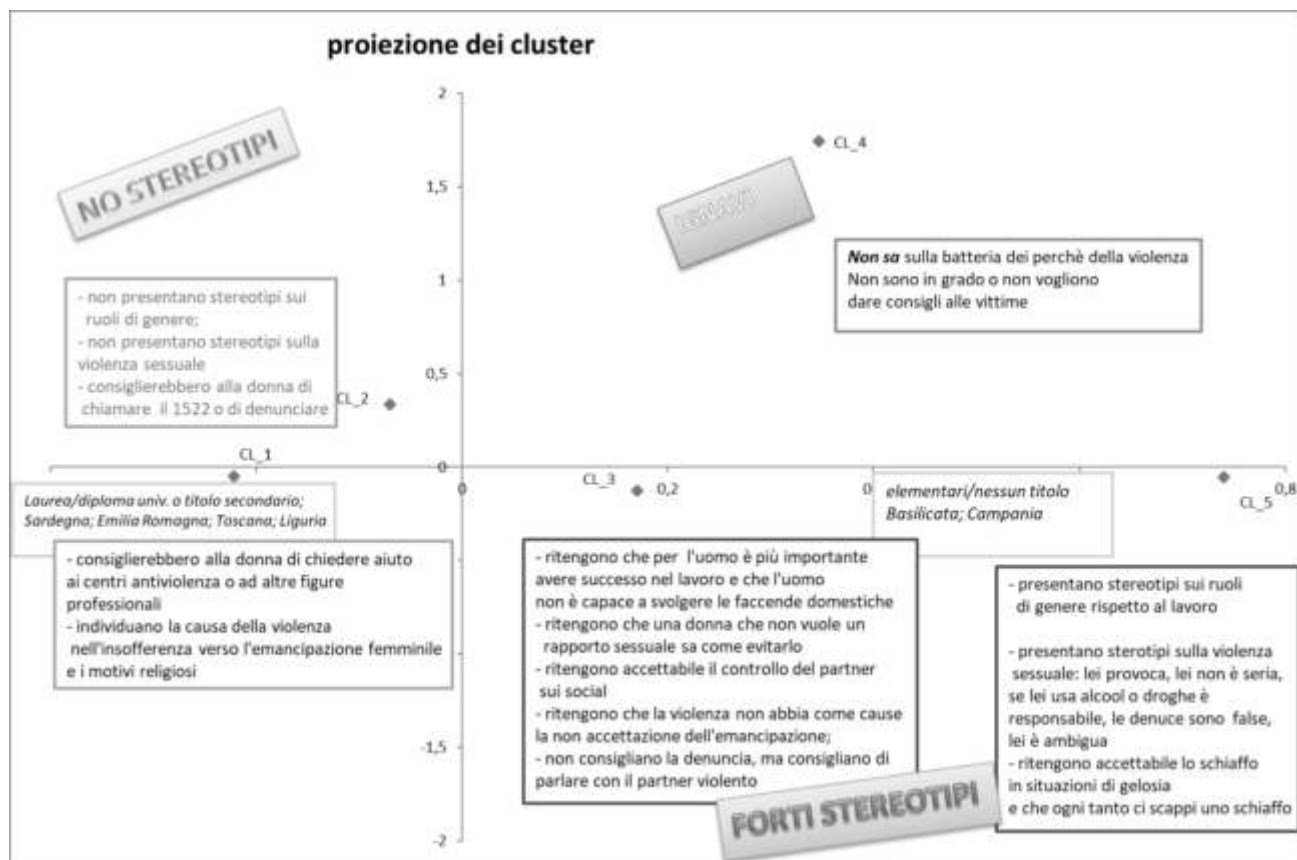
proiezione dei cluster

2

1,5

1

0,5

0

-1,5

-2

NO STEREOTIPI

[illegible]

CL_4

CL_2

CL_1

CL_3

CL_5

0

0,2

0

0,8

- non presentano stereotipi sui ruoli di genere;
- non presentano stereotipi sulla violenza sessuale
- consiglierebbero alla donna di chiamare il 1522 o di denunciare

***Non sa*** sulla batteria dei perchè della violenza
Non sono in grado o non vogliono dare consigli alle vittime

*Laurea/diploma univ. o titolo secondario; Sardegna; Emilia Romagna; Toscana; Liguria*

*elementari/nessun titolo Basilicata; Campania*

- consiglierebbero alla donna di chiedere aiuto ai centri antiviolenza o ad altre figure professionali
- individuano la causa della violenza nell'insofferenza verso l'emancipazione femminile e i motivi religiosi

- ritengono che per l'uomo è più importante avere successo nel lavoro e che l'uomo non è capace a svolgere le faccende domestiche
- ritengono che una donna che non vuole un rapporto sessuale sa come evitarlo
- ritengono accettabile il controllo del partner sui social
- ritengono che la violenza non abbia come cause la non accettazione dell'emancipazione;
- non consigliano la denuncia, ma consigliano di parlare con il partner violento

- presentano stereotipi sui ruoli di genere rispetto al lavoro

- presentano sterotipi sulla violenza sessuale: lei provoca, lei non è seria, se lei usa alcool o droghe è responsabile, le denuce sono false, lei è ambigua
- ritengono accettabile lo schiaffo in situazioni di gelosia e che ogni tanto ci scappi uno schiaffo

FORTI STEREOTIPI